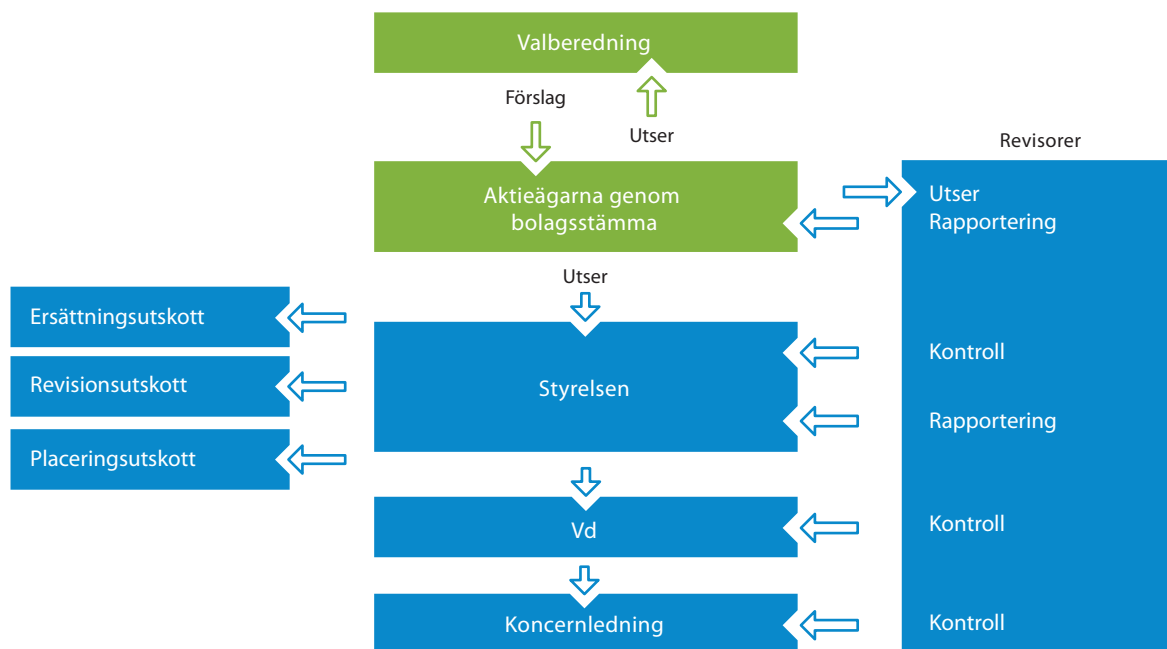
Valberedning

Förslag

Utser

Revisorer

Aktieägarna genom bolagsstämma

Utser
Rapportering

Utser

Ersättningsutskott

Revisionsutskott

Placeringsutskott

Styrelsen

Kontroll

Rapportering

Vd

Kontroll

Koncernledning

Kontroll